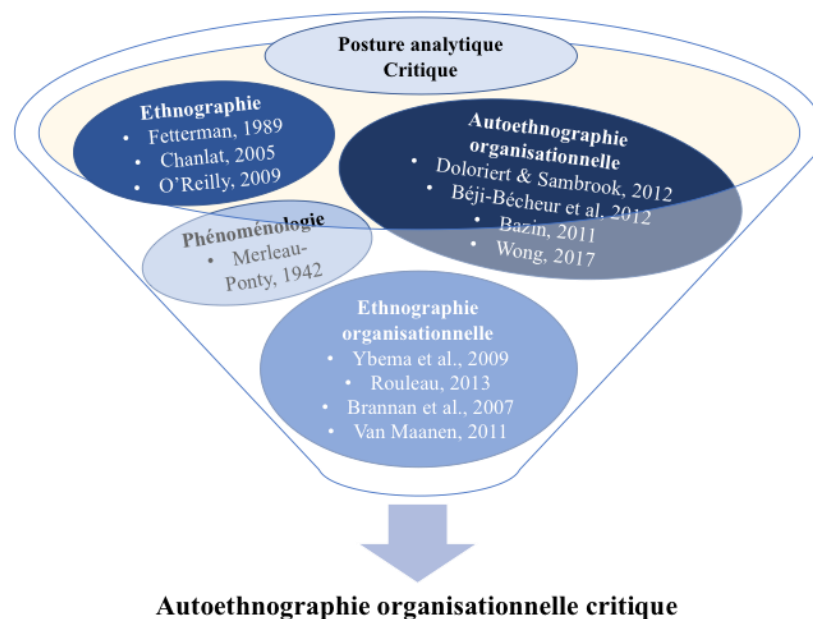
Posture analytique Critique

Ethnographie
• Fetterman, 1989
• Chanlat, 2005
• O'Reilly, 2009

Autoethnographie organisationnelle
• Doloriert & Sambrook, 2012
• Béji-Bécheur et al. 2012
• Bazin, 2011
• Wong, 2017

Phénoménologie
• Merleau-Ponty, 1942

Ethnographie organisationnelle
• Ybema et al., 2009
• Rouleau, 2013
• Brannan et al., 2007
• Van Maanen, 2011

Autoethnographie organisationnelle critique